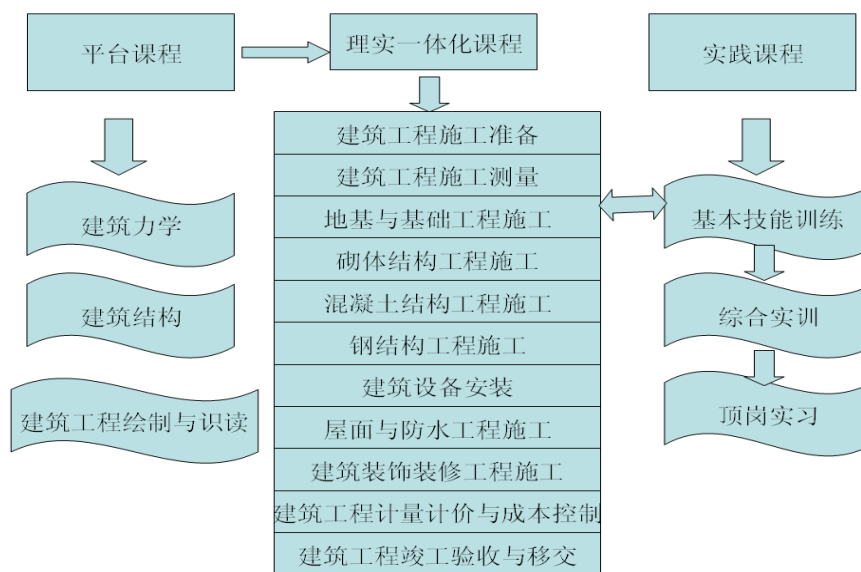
平台课程

理实一体化课程

实践课程

建筑力学

建筑结构

建筑工程绘制与识读

建筑工程施工准备
建筑工程施工测量
地基与基础工程施工
砌体结构工程施工
混凝土结构工程施工
钢结构工程施工
建筑设备安装
屋面与防水工程施工
建筑装饰装修工程施工
建筑工程计量计价与成本控制
建筑工程竣工验收与移交

基本技能训练

综合实训

顶岗实习